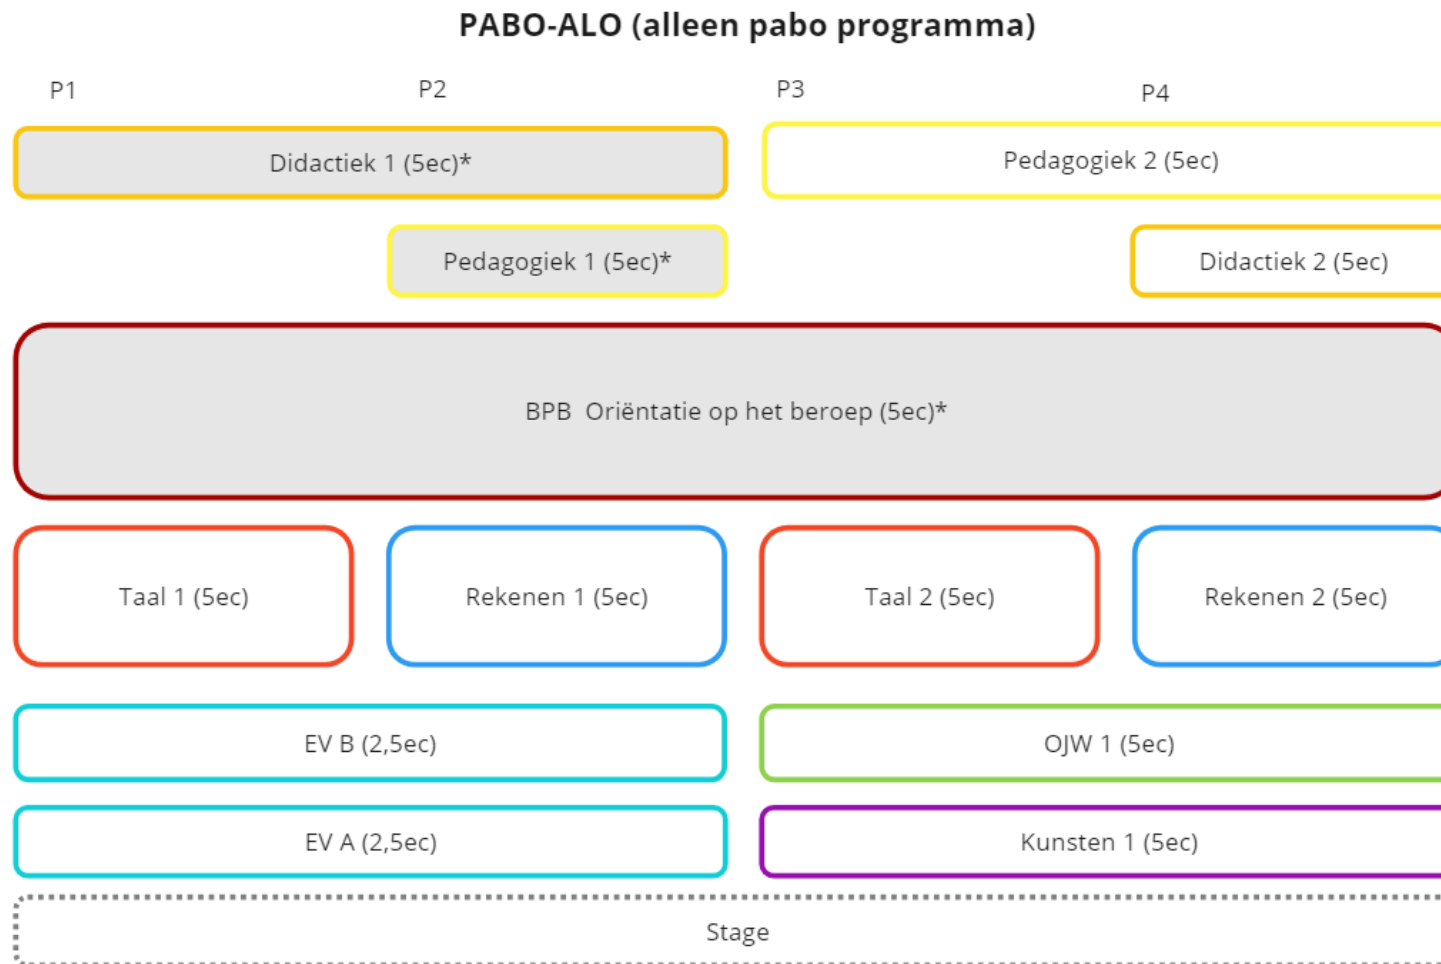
PABO-ALO (alleen pabo programma)

P1

P2

P3

P4

Didactiek 1 (5ec)*

Pedagogiek 2 (5ec)

Pedagogiek 1 (5ec)*

Didactiek 2 (5ec)

BPB Oriëntatie op het beroep (5ec)*

Taal 1 (5ec)

Rekenen 1 (5ec)

Taal 2 (5ec)

Rekenen 2 (5ec)

EV B (2,5ec)

OJW 1 (5ec)

EV A (2,5ec)

Kunsten 1 (5ec)

Stage